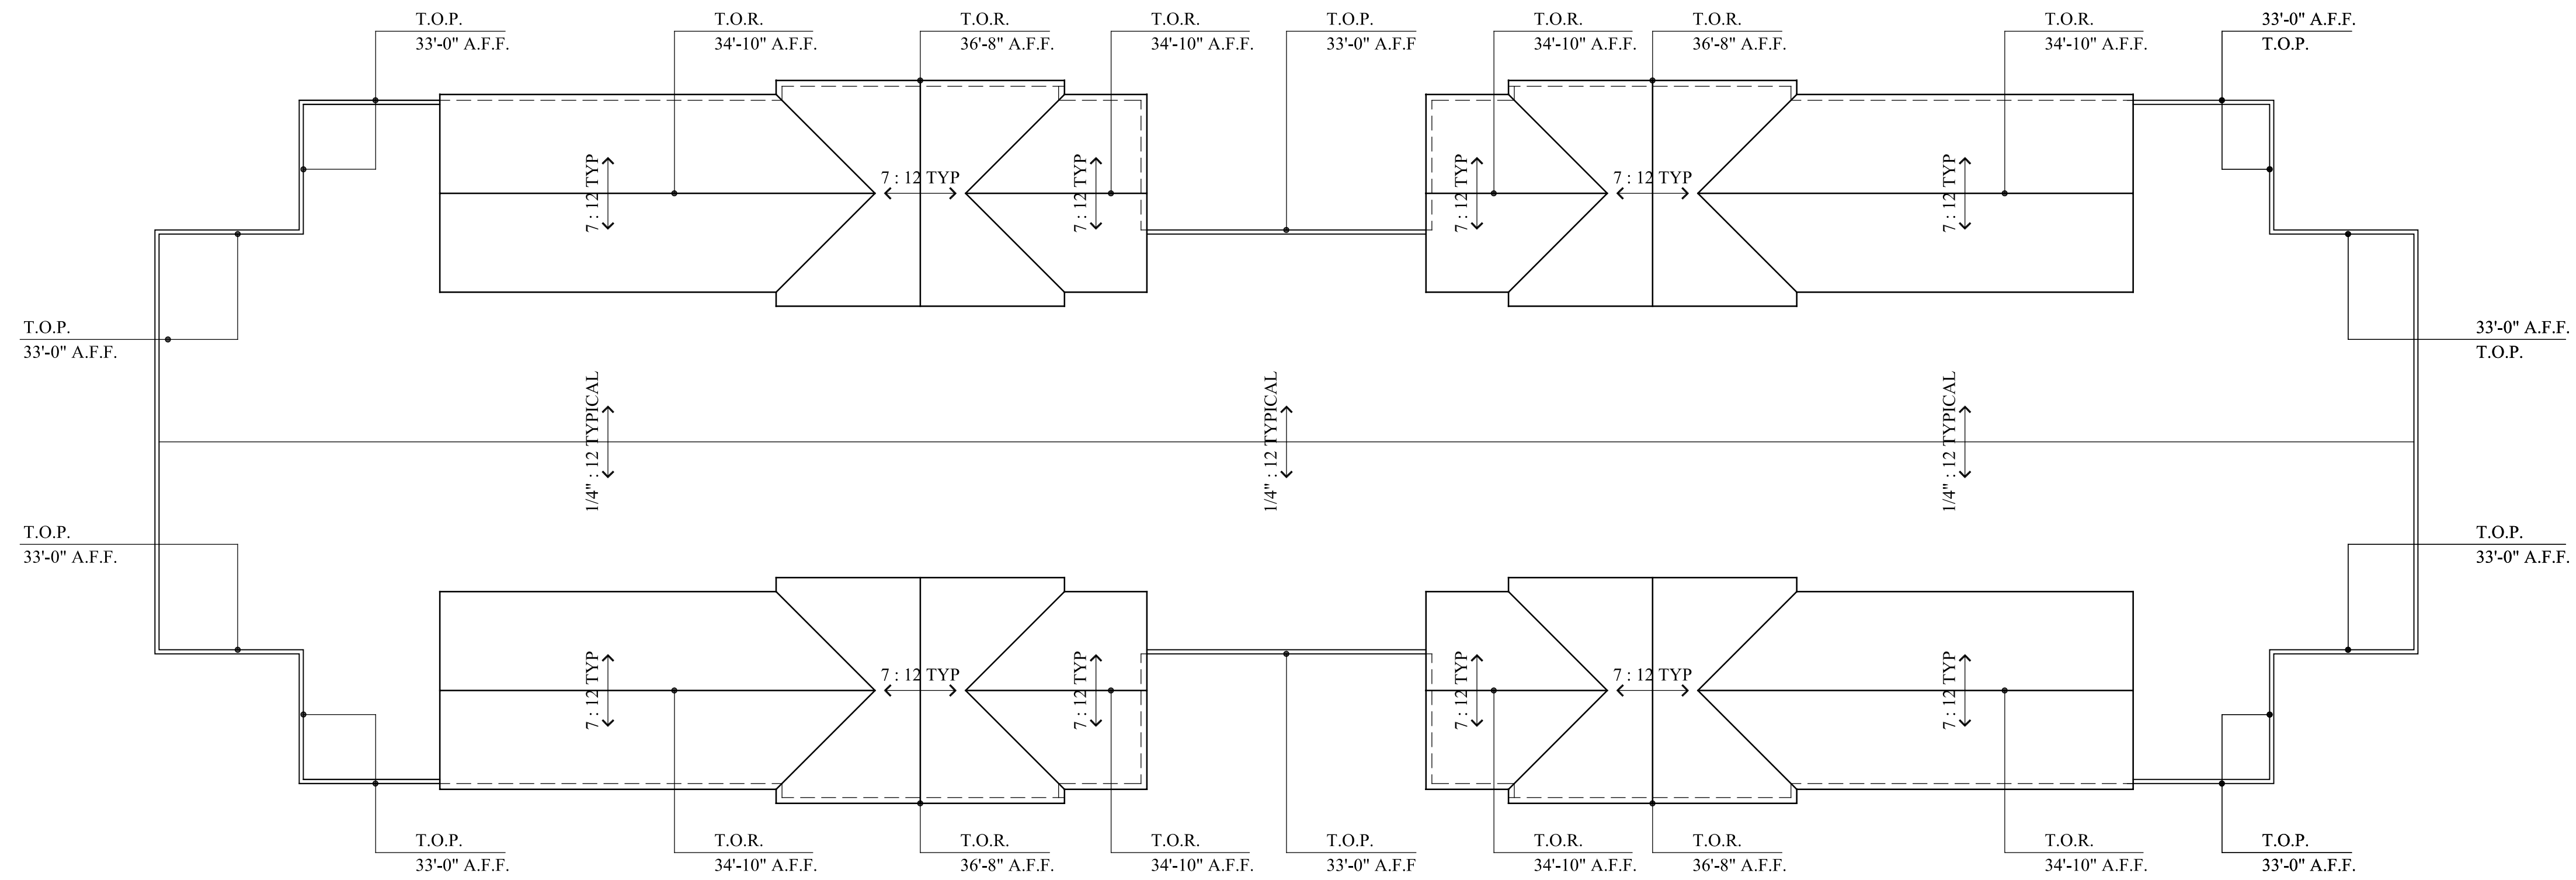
T.O.P.
33'-0" A.F.F.

T.O.R.
34'-10" A.F.F.

T.O.R.
36'-8" A.F.F.

T.O.R.
34'-10" A.F.F.

T.O.P.
33'-0" A.F.F

T.O.R.
34'-10" A.F.F.

T.O.R.
36'-8" A.F.F.

T.O.R.
34'-10" A.F.F.

33'-0" A.F.F.
T.O.P.

7 : 12 TYP
7 : 12 TYP
7 : 12 TYP
7 : 12 TYP
7 : 12 TYP
7 : 12 TYP

T.O.P.
33'-0" A.F.F.

33'-0" A.F.F.
T.O.P.

1/4" : 12 TYPICAL
1/4" : 12 TYPICAL
1/4" : 12 TYPICAL

T.O.P.
33'-0" A.F.F.

T.O.P.
33'-0" A.F.F.

7 : 12 TYP
7 : 12 TYP
7 : 12 TYP
7 : 12 TYP
7 : 12 TYP
7 : 12 TYP

T.O.P.
33'-0" A.F.F.

T.O.R.
34'-10" A.F.F.

T.O.R.
36'-8" A.F.F.

T.O.R.
34'-10" A.F.F.

T.O.P.
33'-0" A.F.F

T.O.R.
34'-10" A.F.F.

T.O.R.
36'-8" A.F.F.

T.O.R.
34'-10" A.F.F.

T.O.P.
33'-0" A.F.F.